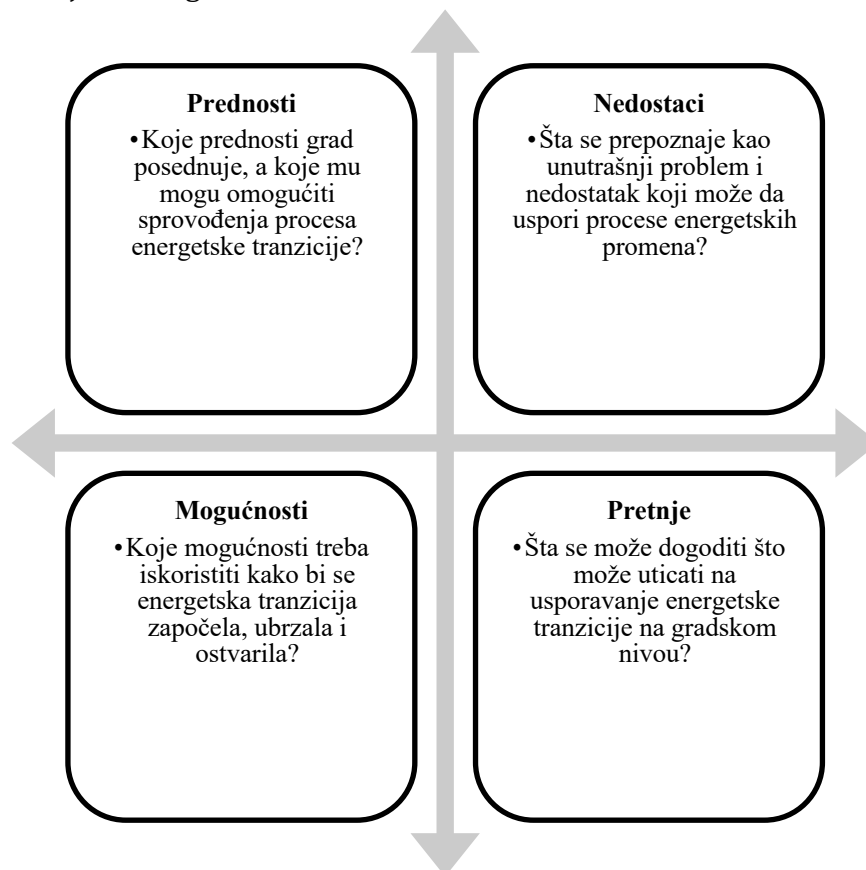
Prednosti

•Koje prednosti grad posednuje, a koje mu mogu omogućiti sprovođenja procesa energetske tranzicije?

Nedostaci

•Šta se prepoznaje kao unutrašnji problem i nedostatak koji može da uspori procese energetskih promena?

Mogućnosti

•Koje mogućnosti treba iskoristiti kako bi se energetska tranzicija započela, ubrzala i ostvarila?

Pretnje

•Šta se može dogoditi što može uticati na usporavanje energetske tranzicije na gradskom nivou?